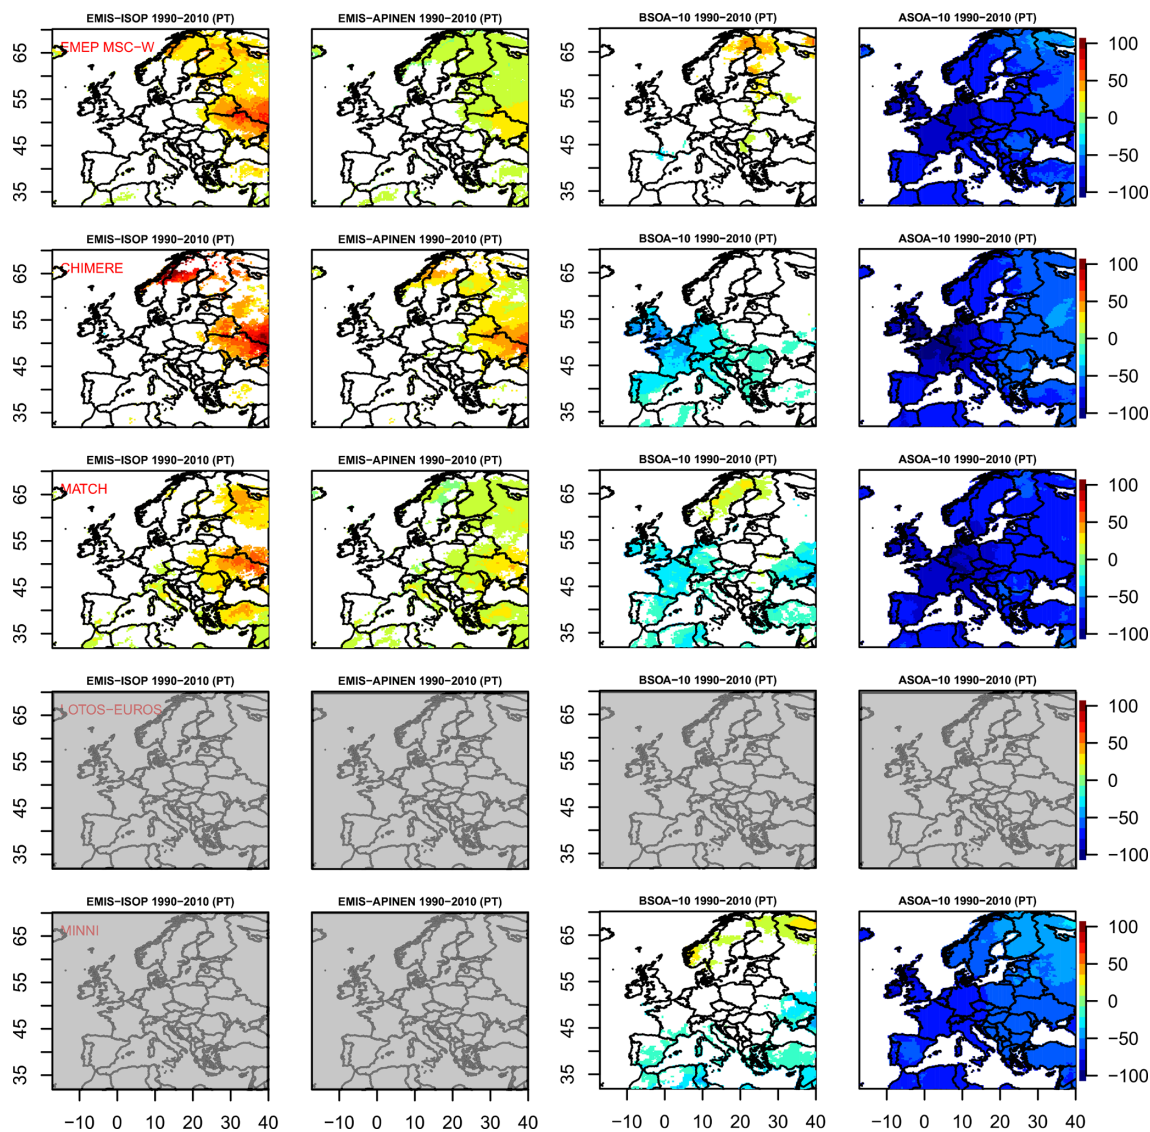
EMIS−ISOP 1990−2010 (PT)
EMEP MSC−W
65
55
45
35

EMIS−APINEN 1990−2010 (PT)

BSOA−10 1990−2010 (PT)
65
55
45
35

ASOA−10 1990−2010 (PT)
100
50
0
−50
−100

EMIS−ISOP 1990−2010 (PT)
CHIMERE
65
55
45
35

EMIS−APINEN 1990−2010 (PT)

BSOA−10 1990−2010 (PT)
65
55
45
35

ASOA−10 1990−2010 (PT)
100
50
0
−50
−100

EMIS−ISOP 1990−2010 (PT)
MATCH
65
55
45
35

EMIS−APINEN 1990−2010 (PT)

BSOA−10 1990−2010 (PT)
65
55
45
35

ASOA−10 1990−2010 (PT)
100
50
0
−50
−100

EMIS−ISOP 1990−2010 (PT)
LOTOS−EUROS
65
55
45
35

EMIS−APINEN 1990−2010 (PT)

BSOA−10 1990−2010 (PT)
65
55
45
35

ASOA−10 1990−2010 (PT)
100
50
0
−50
−100

EMIS−ISOP 1990−2010 (PT)
MINNI
65
55
45
35
−10 0 10 20 30 40

EMIS−APINEN 1990−2010 (PT)
−10 0 10 20 30 40

BSOA−10 1990−2010 (PT)
65
55
45
35
−10 0 10 20 30 40

ASOA−10 1990−2010 (PT)
100
50
0
−50
−100
−10 0 10 20 30 40